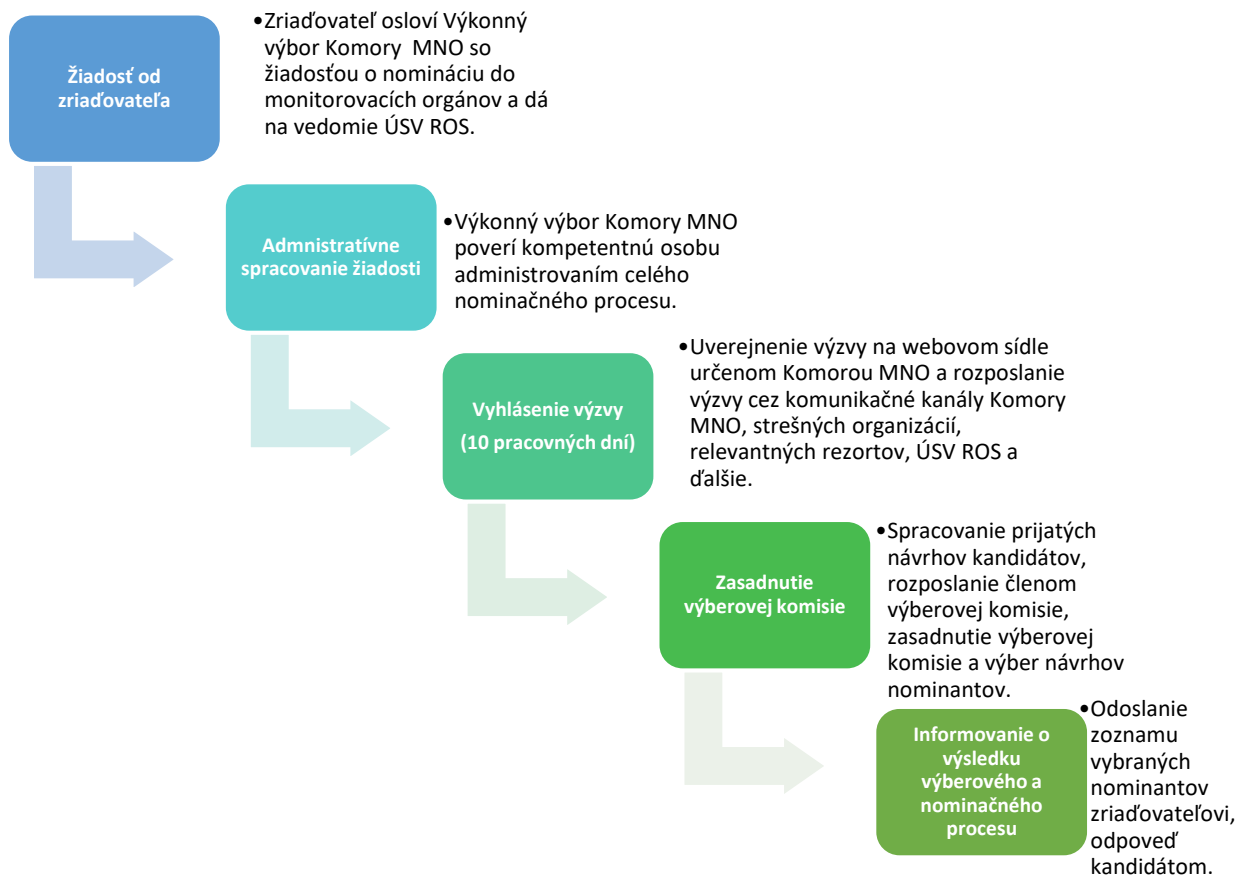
Žiadosť od zriaďovateľa

•Zriaďovateľ osloví Výkonný výbor Komory MNO so žiadosťou o nomináciu do monitorovacích orgánov a dá na vedomie ÚSV ROS.

Admnistratívne spracovanie žiadosti

•Výkonný výbor Komory MNO poverí kompetentnú osobu administrovaním celého nominačného procesu.

Vyhlásenie výzvy (10 pracovných dní)

•Uverejnenie výzvy na webovom sídle určenom Komorou MNO a rozposlanie výzvy cez komunikačné kanály Komory MNO, strešných organizácií, relevantných rezortov, ÚSV ROS a ďalšie.

Zasadnutie výberovej komisie

•Spracovanie prijatých návrhov kandidátov, rozposlanie členom výberovej komisie, zasadnutie výberovej komisie a výber návrhov nominantov.

Informovanie o výsledku výberového a nominačného procesu

•Odoslanie zoznamu vybraných nominantov zriaďovateľovi, odpoveď kandidátom.